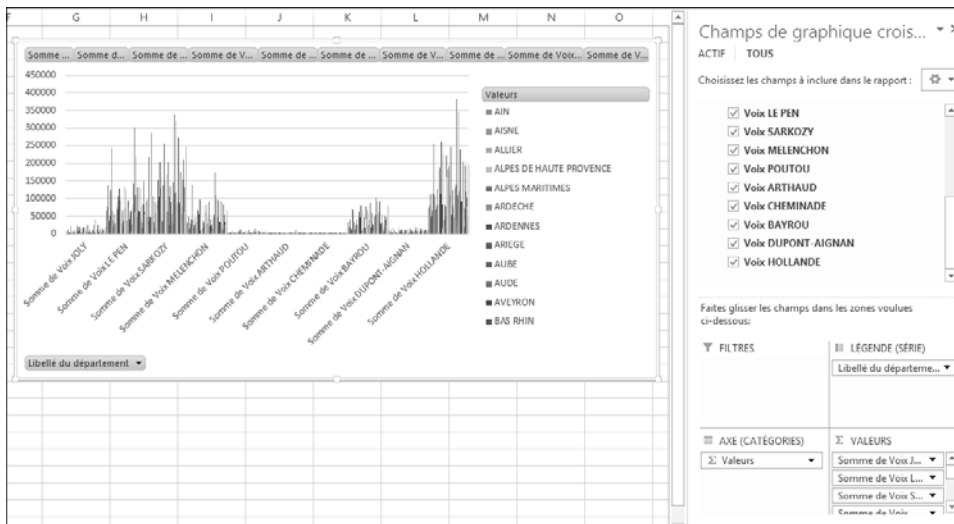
F G H I J K L M N O

Somme ... Somme d... Somme de ... Somme de V... Somme de ... Somme de V... Somme de ... Somme de V... Somme de Voix... Somme de V...

450000
400000
350000
300000
250000
200000
150000
100000
50000
0

Somme de Voix JOLY
Somme de Voix LE PEN
Somme de Voix SARKOZY
Somme de Voix MELENCHON
Somme de Voix POUTOU
Somme de Voix ARTHAUD
Somme de Voix CHEMINADE
Somme de Voix BAYROU
Somme de Voix DUPONT-AIGNAN
Somme de Voix HOLLANDE

Valeurs
AIN
AISNE
ALLIER
ALPES DE HAUTE PROVENCE
ALPES MARITIMES
ARDECHE
ARDENNES
ARIEGE
AUBE
AUDE
AVEYRON
BAS RHIN

Libellé du département ▾

Champs de graphique crois... ▾ ×
ACTIF TOUS
Choisissez les champs à inclure dans le rapport :

Voix LE PEN
Voix SARKOZY
Voix MELENCHON
Voix POUTOU
Voix ARTHAUD
Voix CHEMINADE
Voix BAYROU
Voix DUPONT-AIGNAN
Voix HOLLANDE

Faites glisser les champs dans les zones voulues ci-dessous:

FILTRES
LÉGENDE (SÉRIE)
Libellé du departeme... ▾

AXE (CATÉGORIES)
Σ VALEURS
Σ Valeurs ▾
Somme de Voix J... ▾
Somme de Voix L... ▾
Somme de Voix S... ▾
Somme de Voix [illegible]